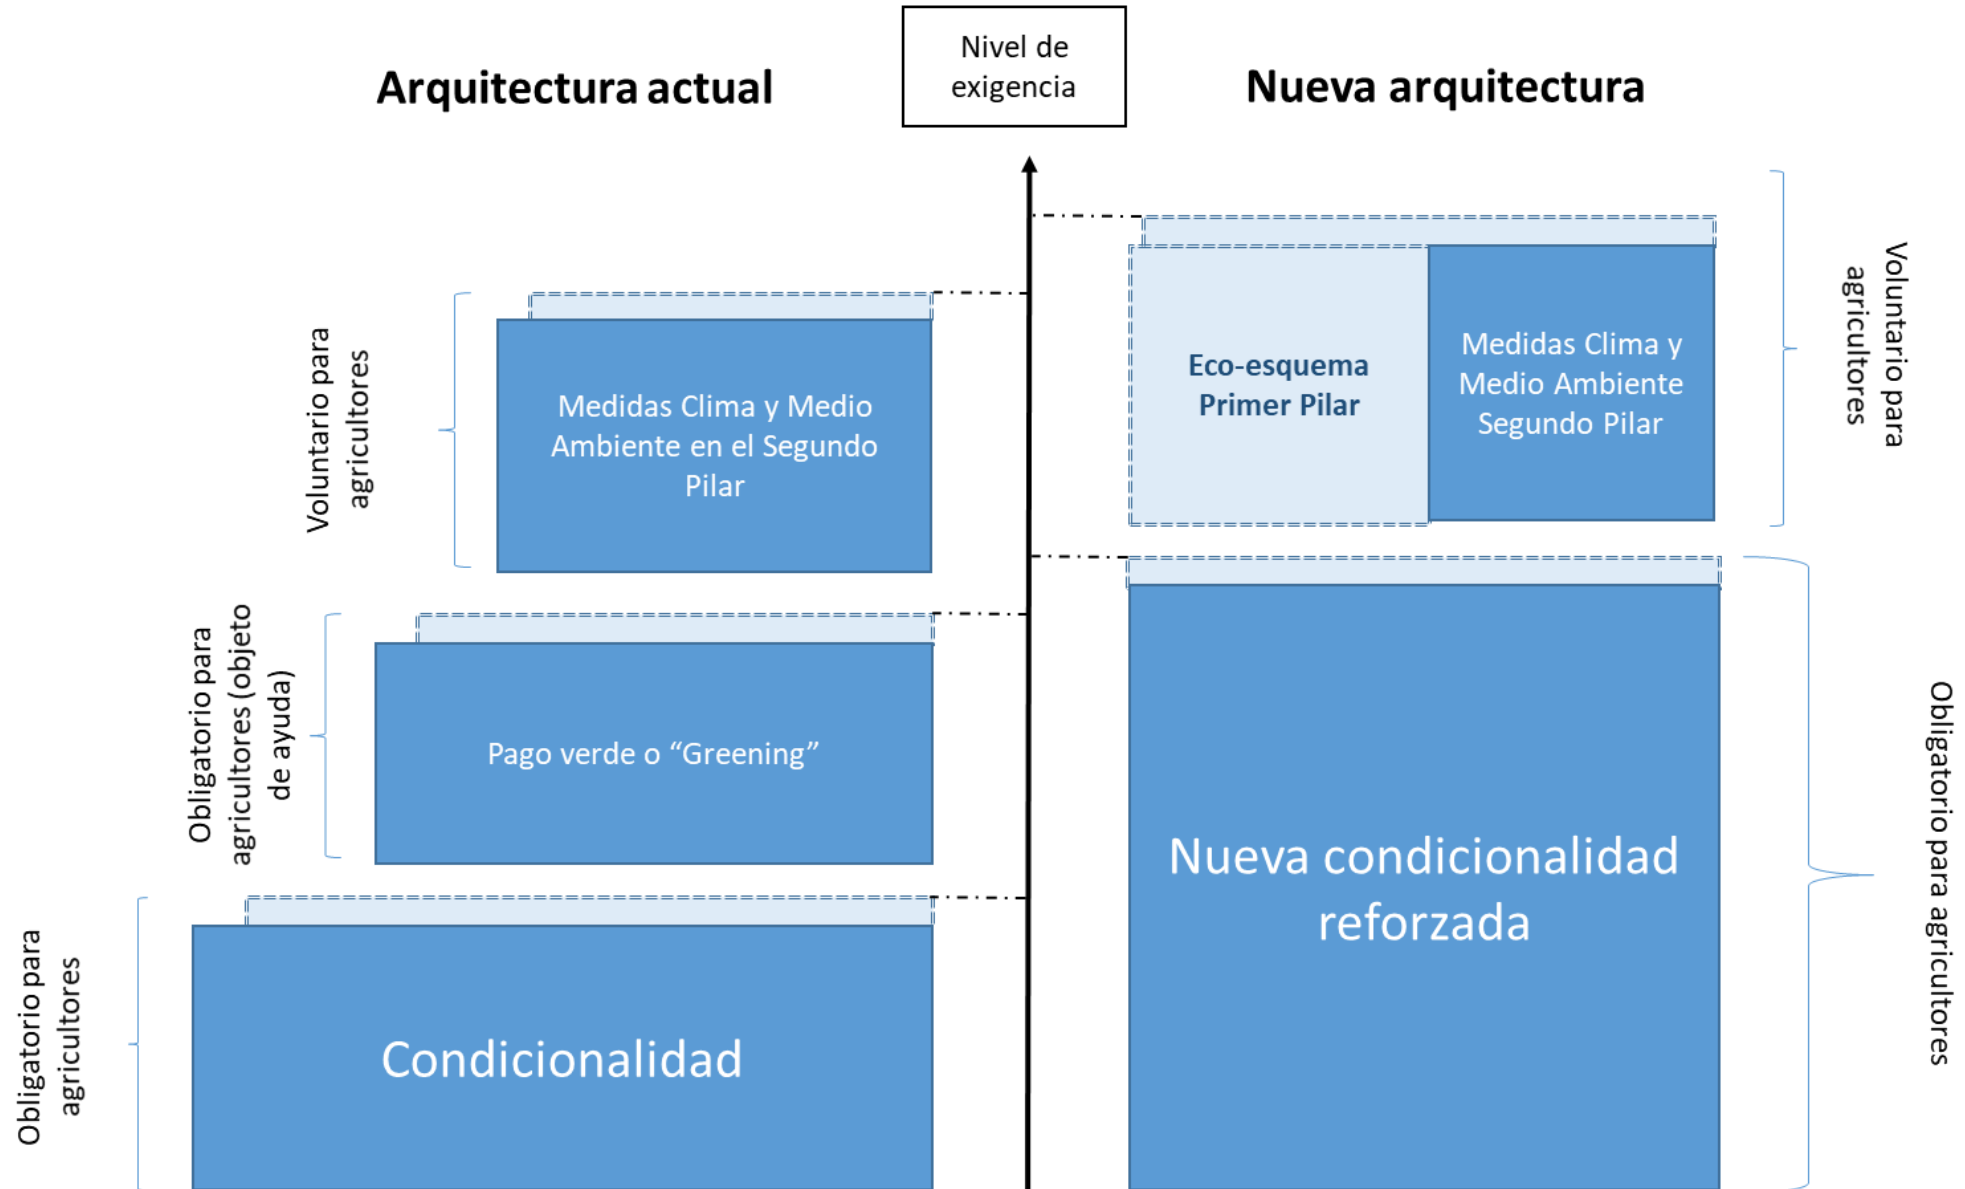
Arquitectura actual

Nivel de exigencia

Nueva arquitectura

Voluntario para agricultores

Medidas Clima y Medio Ambiente en el Segundo Pilar

Obligatorio para agricultores (objeto de ayuda)

Pago verde o “Greening”

Obligatorio para agricultores

Condicionalidad

Eco-esquema Primer Pilar

Medidas Clima y Medio Ambiente Segundo Pilar

Voluntario para agricultores

Nueva condicionalidad reforzada

Obligatorio para agricultores